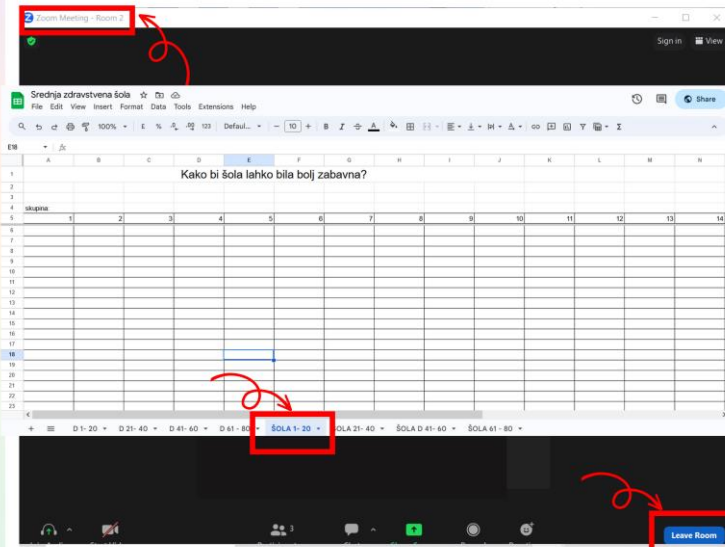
Zoom Meeting - Room 2

Sign in View

Srednja zdravstvena šola
File Edit View Insert Format Data Tools Extensions Help
Share
100% £ % .0 .00 123 Defaul... 10
E18 fx

| | A | B | C | D | E | F | G | H | I | J | K | L | M | N |
|---|---|---|---|---|---|---|---|---|---|---|---|---|---|---|
| 1 | | | | Kako bi šola lahko bila bolj zabavna? | | | | | | | | | | |
| 2 | | | | | | | | | | | | | | |
| 3 | | | | | | | | | | | | | | |
| 4 | skupina | | | | | | | | | | | | | |
| 5 | 1 | 2 | 3 | 4 | 5 | 6 | 7 | 8 | 9 | 10 | 11 | 12 | 13 | 14 |
| 6 | | | | | | | | | | | | | | |
| 7 | | | | | | | | | | | | | | |
| 8 | | | | | | | | | | | | | | |
| 9 | | | | | | | | | | | | | | |
| 10 | | | | | | | | | | | | | | |
| 11 | | | | | | | | | | | | | | |
| 12 | | | | | | | | | | | | | | |
| 13 | | | | | | | | | | | | | | |
| 14 | | | | | | | | | | | | | | |
| 15 | | | | | | | | | | | | | | |
| 16 | | | | | | | | | | | | | | |
| 17 | | | | | | | | | | | | | | |
| 18 | | | | | | | | | | | | | | |
| 19 | | | | | | | | | | | | | | |
| 20 | | | | | | | | | | | | | | |
| 21 | | | | | | | | | | | | | | |
| 22 | | | | | | | | | | | | | | |
| 23 | | | | | | | | | | | | | | |

D 1- 20 D 21- 40 D 41- 60 D 61 - 80 ŠOLA 1- 20 ŠOLA 21- 40 ŠOLA D 41- 60 ŠOLA 61 - 80

3

Leave Room